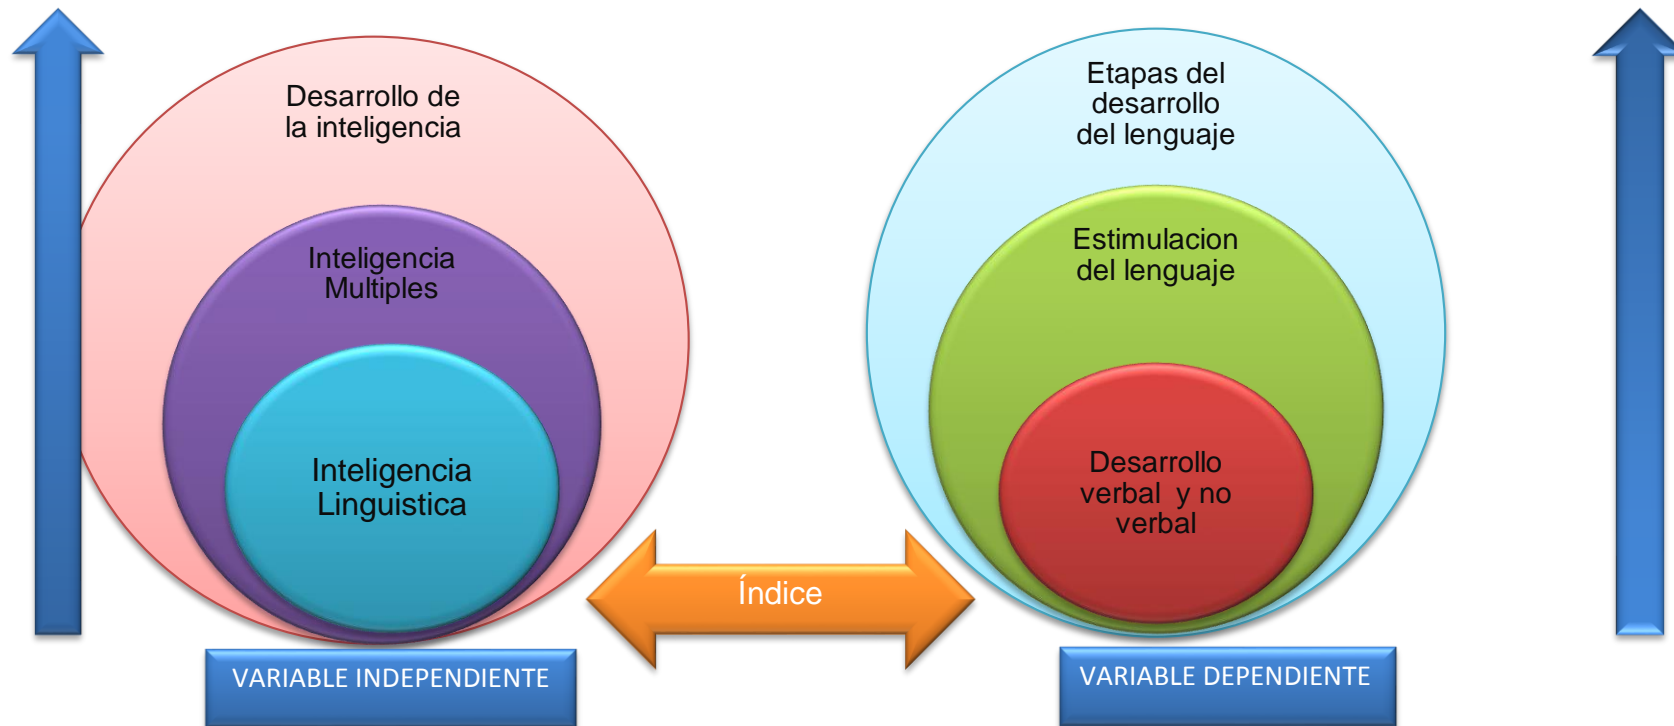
Desarrollo de la inteligencia

Inteligencia Multiples

Inteligencia Linguistica

Etapas del desarrollo del lenguaje

Estimulacion del lenguaje

Desarrollo verbal y no verbal

Índice

VARIABLE INDEPENDIENTE

VARIABLE DEPENDIENTE